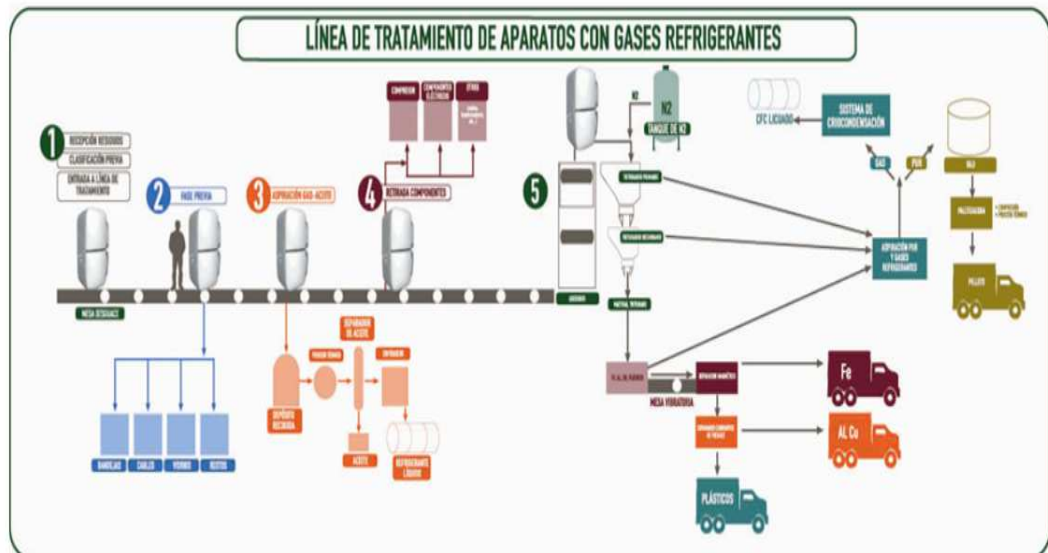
LÍNEA DE TRATAMIENTO DE APARATOS CON GASES REFRIGERANTES

1
RECEPCIÓN RESIDUOS
CLASIFICACIÓN PREVIA
ENTRADA A LÍNEA DE TRATAMIENTO

2
FASE PREVIA

3
ASPIRACIÓN GAS-ACEITE

4
RETIRADA COMPONENTES

COMPRESOR
COMPONENTES ELÉCTRICOS
OTROS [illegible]

5

N2
TANQUE DE N2

CFC LICUADO
SISTEMA DE CRIOCONDENSACIÓN
GAS
PUR
SILO
PALETIZADORA
PELLETS

TRITURADO PRIMARIO
TRITURADO SECUNDARIO
MATERIAL TRITURADO
ASPIRACIÓN PUR Y GASES REFRIGERANTES

MESA DESGUACE
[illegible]

BANDEJAS
CABLES
VIDRIOS
RESTOS

DEPÓSITO RECOGIDA
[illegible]
SEPARADOR DE ACEITE
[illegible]
ACEITE
REFRIGERANTE LÍQUIDO

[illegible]
MESA VIBRATORIA
SEPARACIÓN MAGNÉTICA
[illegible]
Fe
AL Cu
PLÁSTICOS